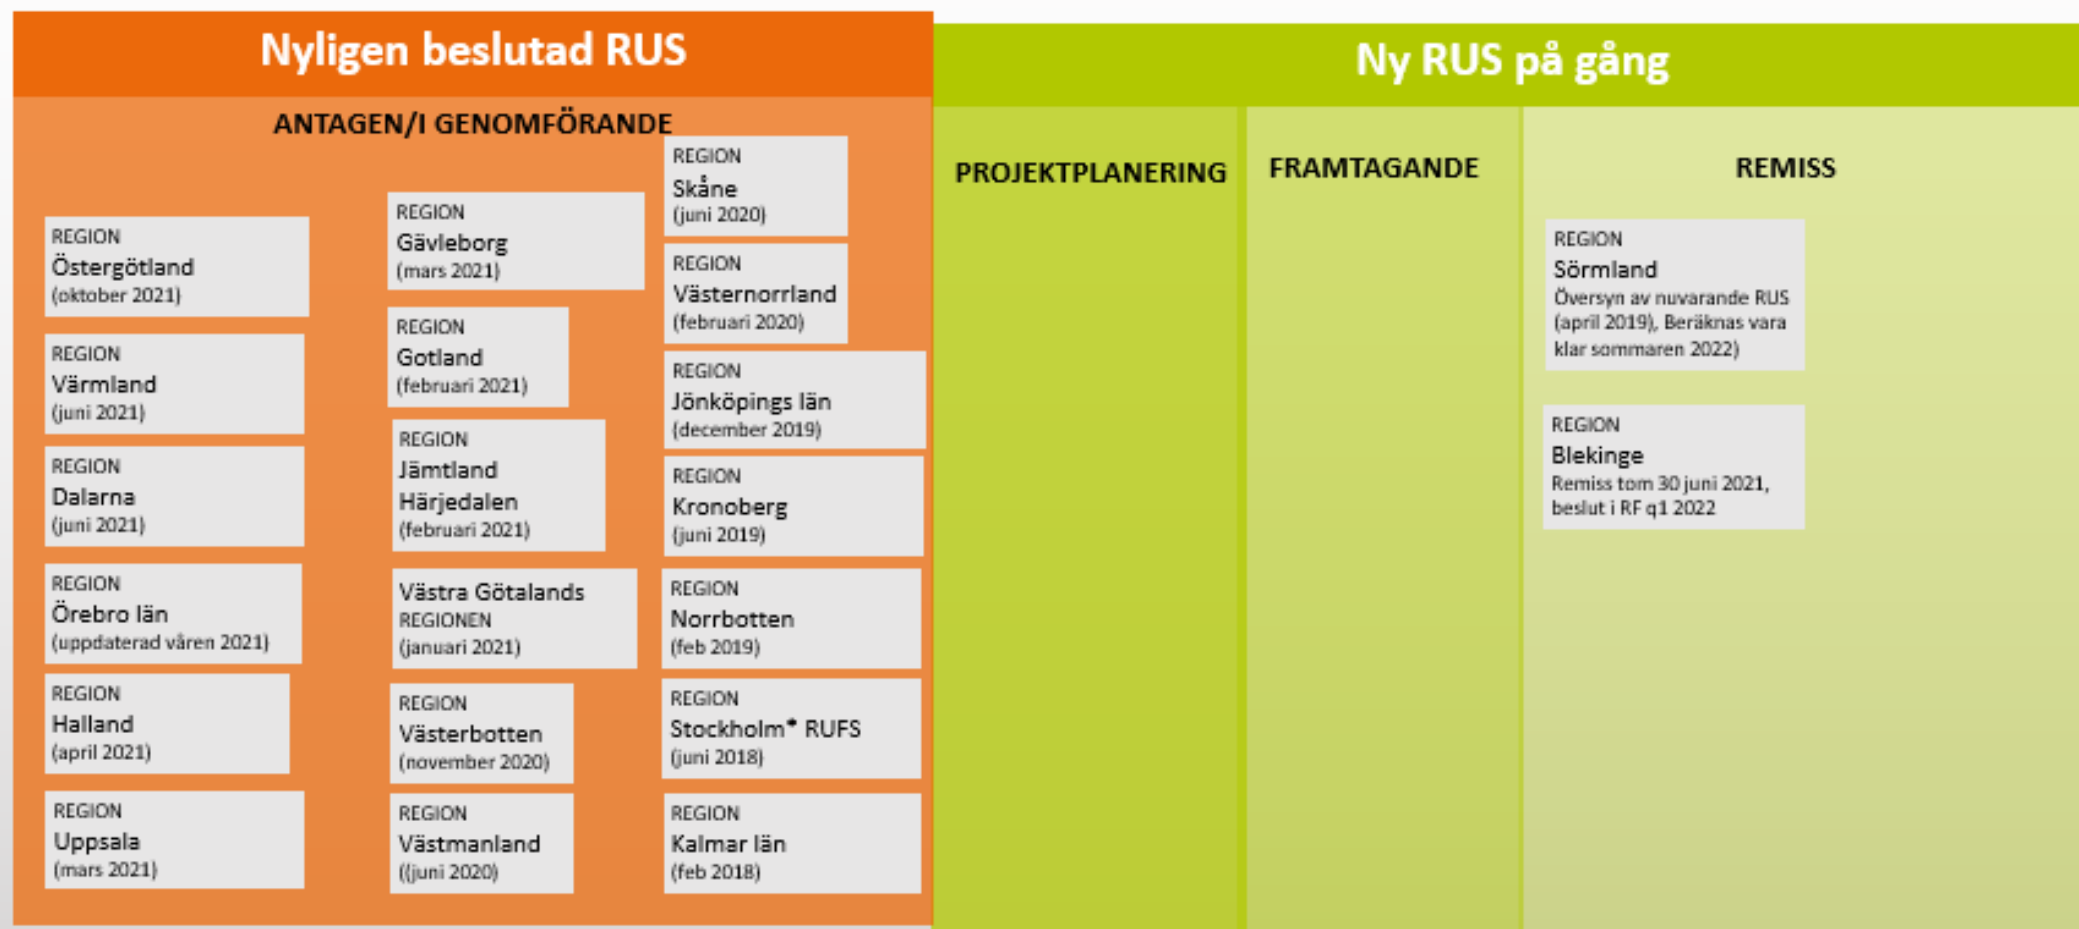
Nyligen beslutad RUS

ANTAGEN/I GENOMFÖRANDE

REGION
Östergötland
(oktober 2021)

REGION
Värmland
(juni 2021)

REGION
Dalarna
(juni 2021)

REGION
Örebro län
(uppdaterad våren 2021)

REGION
Halland
(april 2021)

REGION
Uppsala
(mars 2021)

REGION
Gävleborg
(mars 2021)

REGION
Gotland
(februari 2021)

REGION
Jämtland
Härjedalen
(februari 2021)

Västra Götalands
REGIONEN
(januari 2021)

REGION
Västerbotten
(november 2020)

REGION
Västmanland
((juni 2020)

REGION
Skåne
(juni 2020)

REGION
Västernorrland
(februari 2020)

REGION
Jönköpings län
(december 2019)

REGION
Kronoberg
(juni 2019)

REGION
Norrbotten
(feb 2019)

REGION
Stockholm* RUFS
(juni 2018)

REGION
Kalmar län
(feb 2018)

Ny RUS på gång

PROJEKTPLANERING

FRAMTAGANDE

REMISS

REGION
Sörmland
Översyn av nuvarande RUS (april 2019), Beräknas vara klar sommaren 2022)

REGION
Blekinge
Remiss tom 30 juni 2021, beslut i RF q1 2022